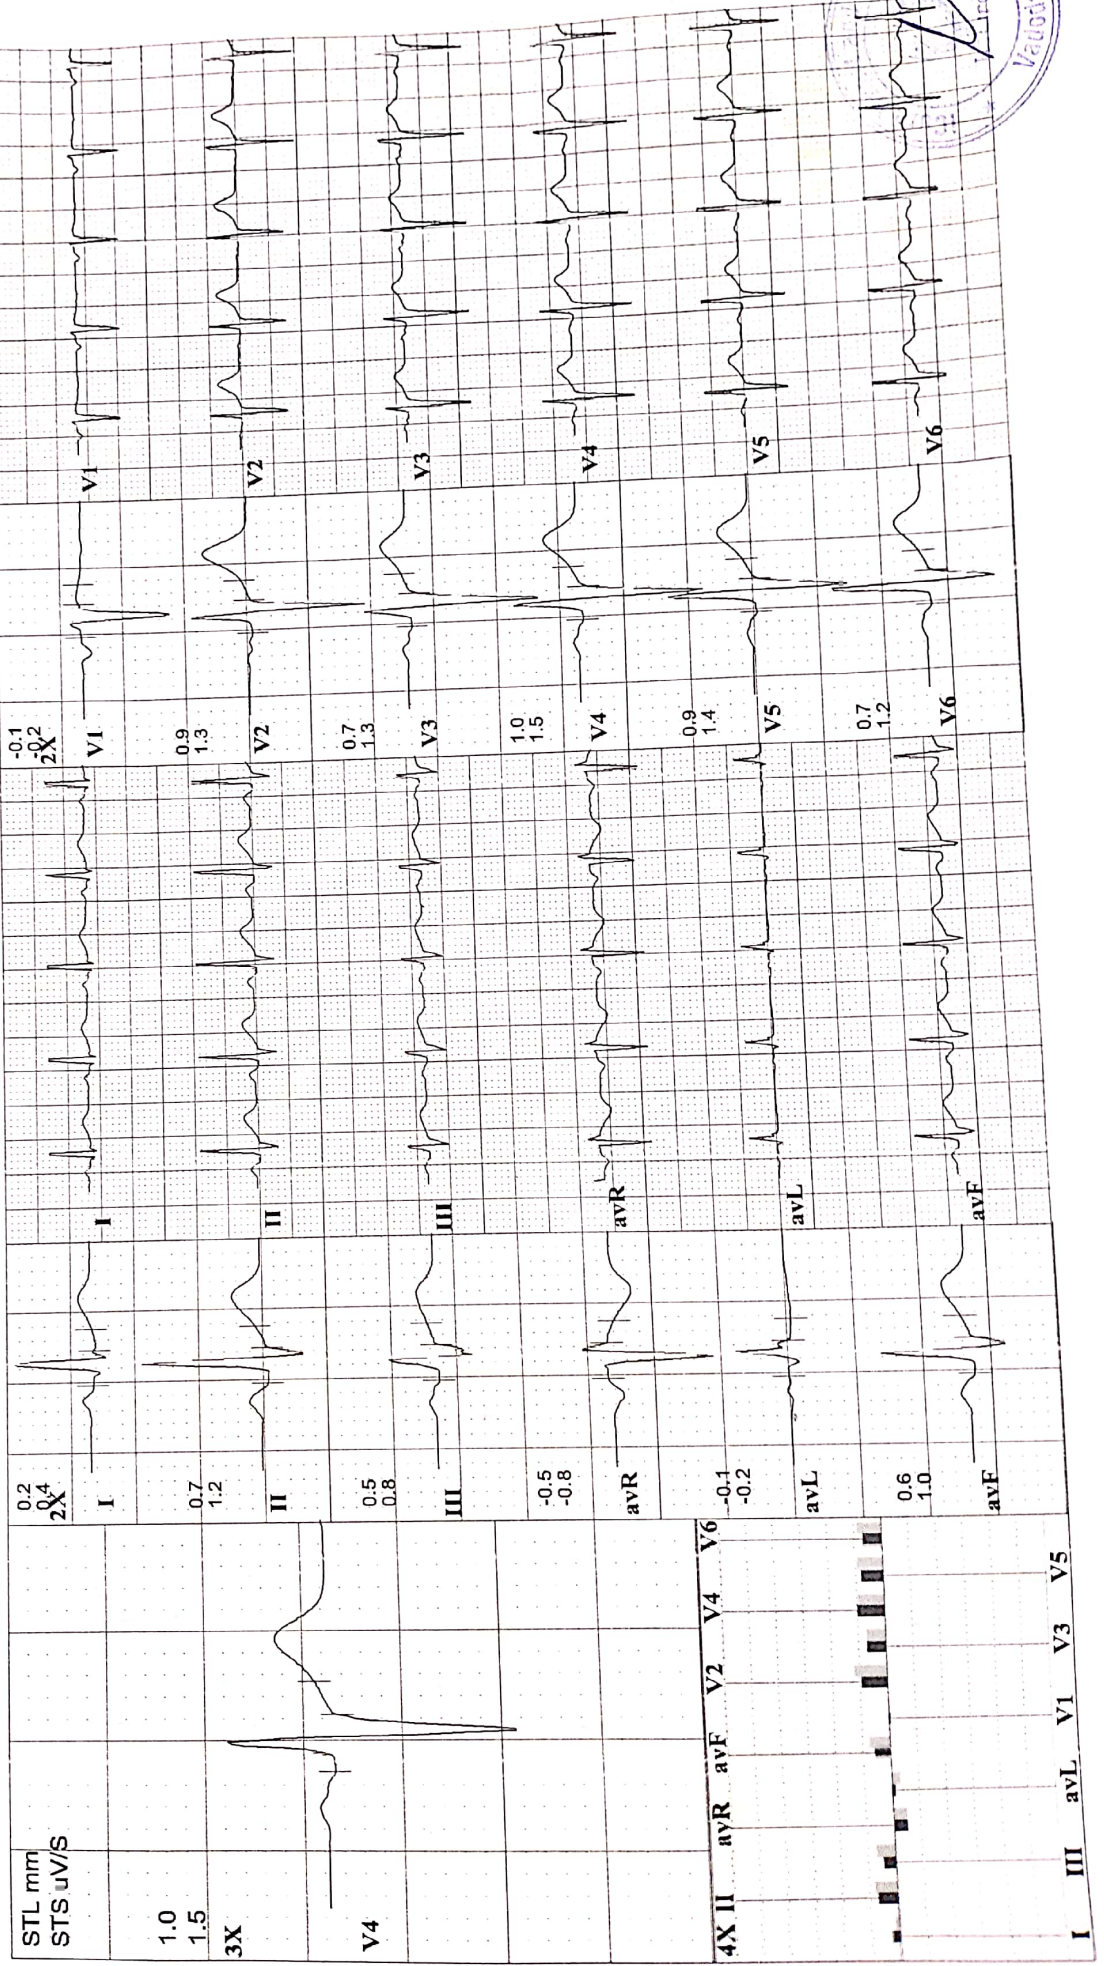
STL mm
STS uV/S

1.0
1.5
3X

V4

4X II avR avF V2 V4 V6
I III avL V1 V3 V5

0.2
0.4
2X
I

0.7
1.2
II

0.5
0.8
III

-0.5
-0.8
avR

-0.1
-0.2
avL

0.6
1.0
avF

I
II
III
avR
avL
avF

-0.1
-0.2
2X
V1

0.9
1.3
V2

0.7
1.3
V3

1.0
1.5
V4

0.9
1.4
V5

0.7
1.2
V6

V1
V2
V3
V4
V5
V6

Vadod